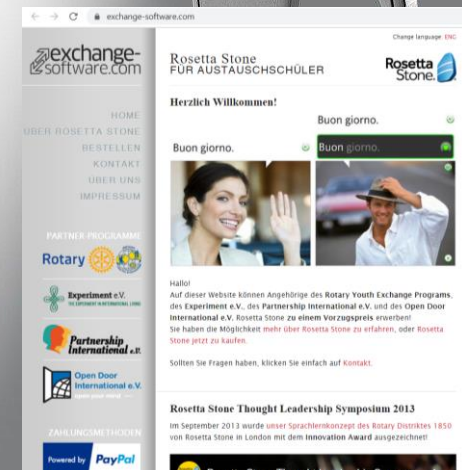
exchange-software.com

Change language: ENG

exchange-software.com

Rosetta Stone
FÜR AUSTAUSCHSCHÜLER

Rosetta Stone.

HOME
ÜBER ROSETTA STONE
BESTELLEN
KONTAKT
ÜBER UNS
IMPRESSUM

Herzlich Willkommen!

Buon giorno.

Buon giorno.

Buon giorno.

PARTNER PROGRAMME

Rotary

Experiment e.V.

Partnership International e.V.

Open Door International e.V.

Hallo!
Auf dieser Website können Angehörige des Rotary Youth Exchange Programs, des Experiment e.V., des Partnership International e.V. und des Open Door International e.V. Rosetta Stone zu einem Vorzugspreis erwerben!
Sie haben die Möglichkeit mehr über Rosetta Stone zu erfahren, um Rosetta Stone jetzt zu kaufen.

Sollten Sie Fragen haben, klicken Sie einfach auf Kontakt.

Rosetta Stone Thought Leadership Symposium 2013

Im September 2013 wurde unser Sprachlernkonzept des Rotary Distriktes 1850 von Rosetta Stone in London mit dem Innovation Award ausgezeichnet!

ZAHLUNGSMETHODEN

Powered by PayPal